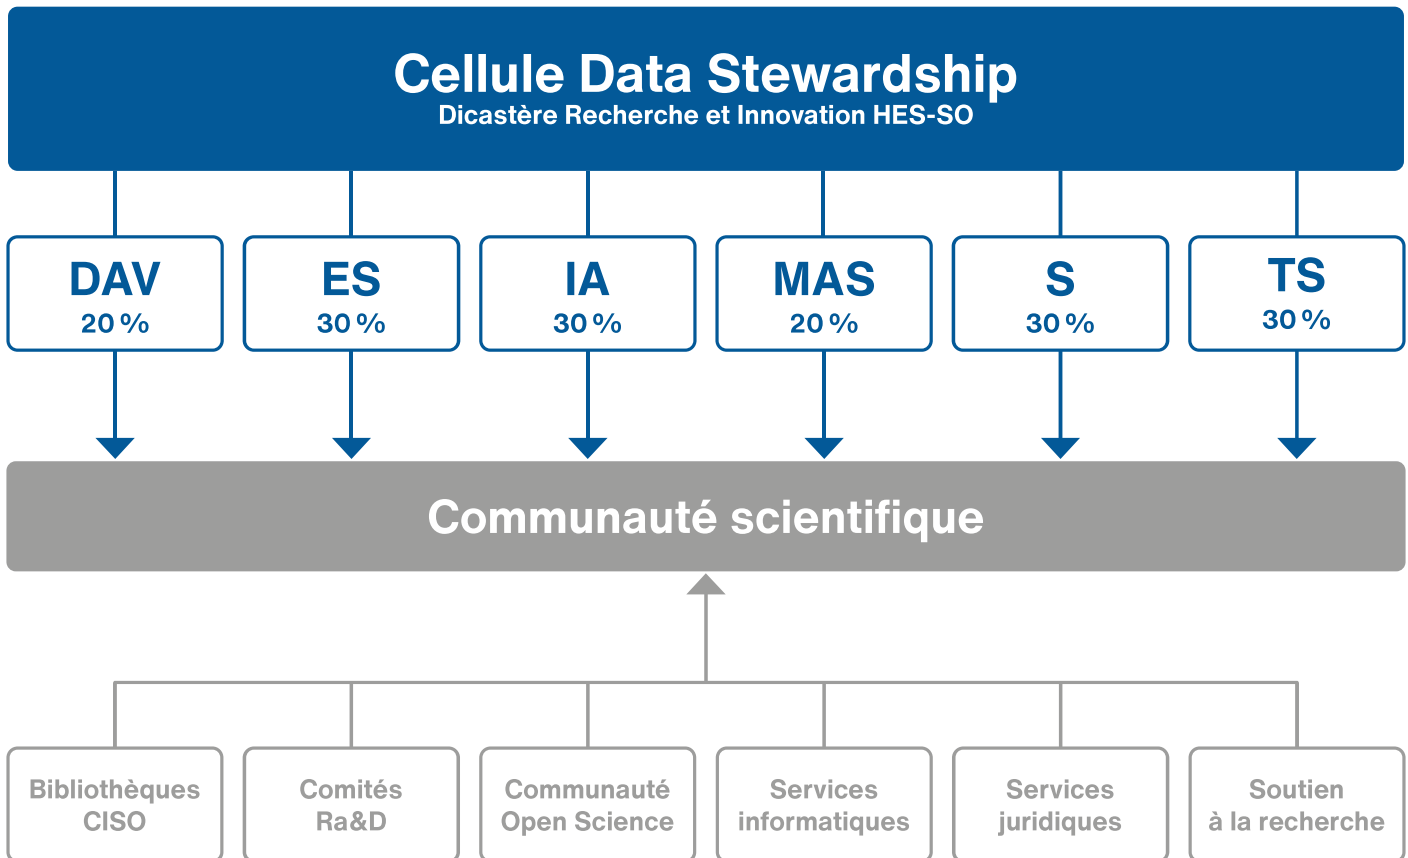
Cellule Data Stewardship
Dicastère Recherche et Innovation HES-SO

DAV
20 %

ES
30 %

IA
30 %

MAS
20 %

S
30 %

TS
30 %

Communauté scientifique

Bibliothèques CISO

Comités Ra&D

Communauté Open Science

Services informatiques

Services juridiques

Soutien à la recherche